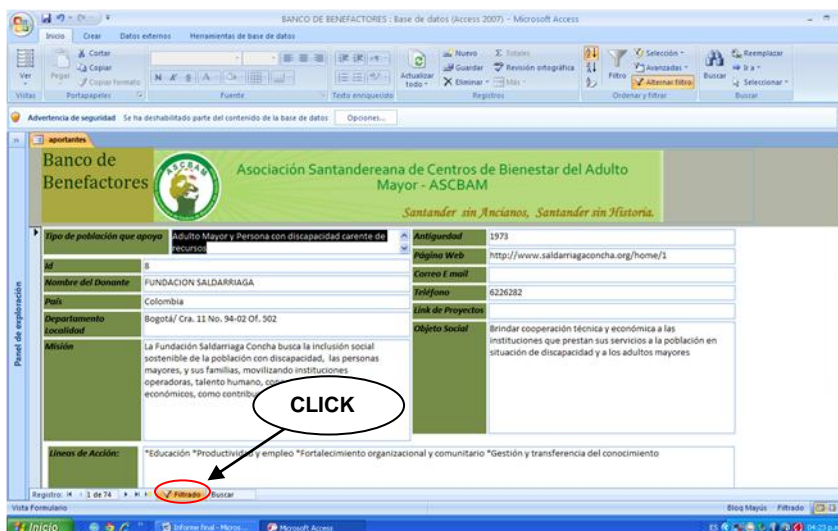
BANCO DE BENEFACTORES : Base de datos (Access 2007) - Microsoft Access

Inicio Crear Datos externos Herramientas de base de datos

Ver Pegar Cortar Copiar Copiar formato Actualizar todo Nuevo Guardar Eliminar Totales Revisión ortográfica Más Filtro Selección Avanzadas Alternar filtro Buscar Reemplazar Ir a Seleccionar

Vistas Portapapeles Fuente Texto enriquecido Registros Ordenar y filtrar Buscar

Advertencia de seguridad Se ha deshabilitado parte del contenido de la base de datos Opciones...

aportantes

Panel de exploración

Banco de Benefactores

ASCBAM

Asociación Santandereana de Centros de Bienestar del Adulto Mayor - ASCBAM

Santander sin Ancianos, Santander sin Historia.

| | | | |
|---|---|---|---|
| Tipo de población que apoya | Adulto Mayor y Persona con discapacidad carente de recursos | Antiguedad | 1973 |
| Id | 8 | Página Web | http://www.saldarriagaconcha.org/home/1 |
| Nombre del Donante | FUNDACION SALDARRIAGA | Correo E mail | |
| País | Colombia | Teléfono | 6226282 |
| Departamento Localidad | Bogotá/ Cra. 11 No. 94-02 Of. 502 | Link de Proyectos | |
| Misión | La Fundación Saldarriaga Concha busca la inclusión social sostenible de la población con discapacidad, las personas mayores, y sus familias, movilizando instituciones operadoras, talento humano, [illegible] económicos, como contrib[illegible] | Objeto Social | Brindar cooperación técnica y económica a las instituciones que prestan sus servicios a la población en situación de discapacidad y a los adultos mayores |

CLICK

Lineas de Acción: *Educación *Productividad y empleo *Fortalecimiento organizacional y comunitario *Gestión y transferencia del conocimiento

Registro: 1 de 74 Filtrado Buscar

Vista Formulario Bloq Mayús Filtrado

Inicio Informe final - Micros... Microsoft Access ES 04:23